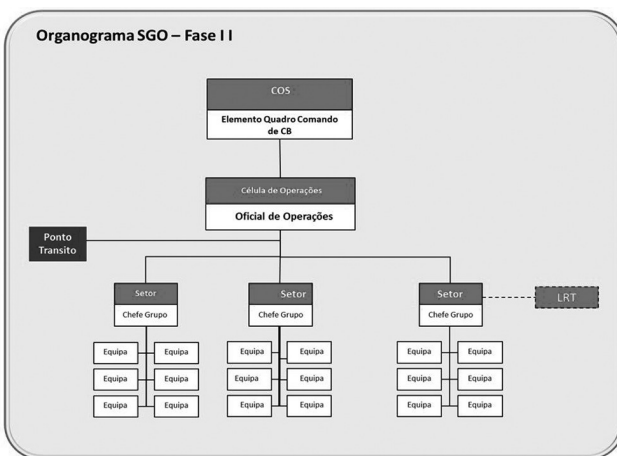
Organograma SGO – Fase I I

COS
Elemento Quadro Comando de CB

Célula de Operações
Oficial de Operações

Ponto Transito

Setor
Chefe Grupo
Equipa
Equipa
Equipa
Equipa
Equipa
Equipa

Setor
Chefe Grupo
Equipa
Equipa
Equipa
Equipa
Equipa
Equipa

Setor
Chefe Grupo
Equipa
Equipa
Equipa
Equipa
Equipa
Equipa

LRT